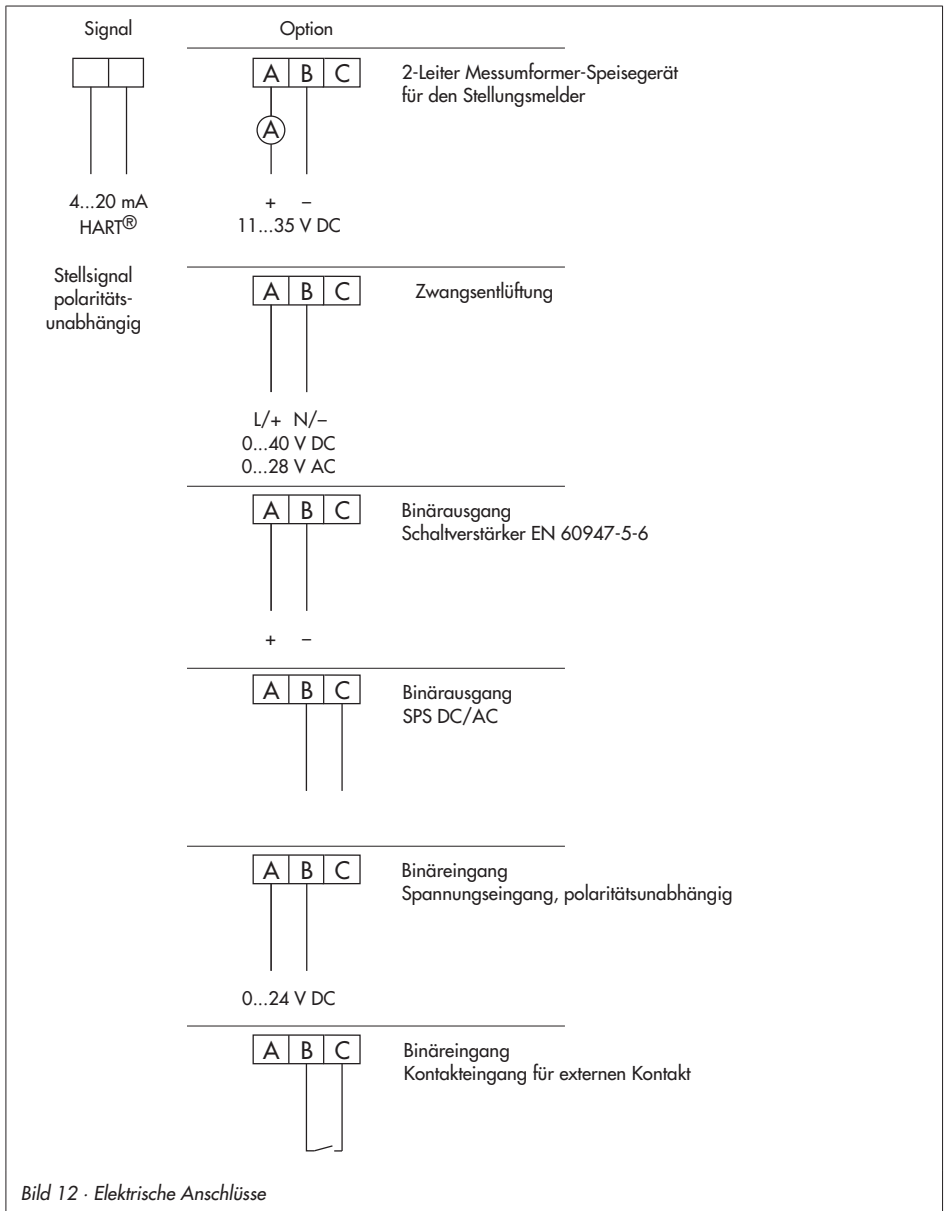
Signal

Option

A B C

2-Leiter Messumformer-Speisegerät für den Stellungsmelder

A

4...20 mA HART®

+ –
11...35 V DC

Stellsignal polaritätsunabhängig

A B C

Zwangsentlüftung

L/+ N/–
0...40 V DC
0...28 V AC

A B C

Binärausgang
Schaltverstärker EN 60947-5-6

+ –

A B C

Binärausgang
SPS DC/AC

A B C

Binäreingang
Spannungseingang, polaritätsunabhängig

0...24 V DC

A B C

Binäreingang
Kontakteingang für externen Kontakt

Bild 12 · Elektrische Anschlüsse